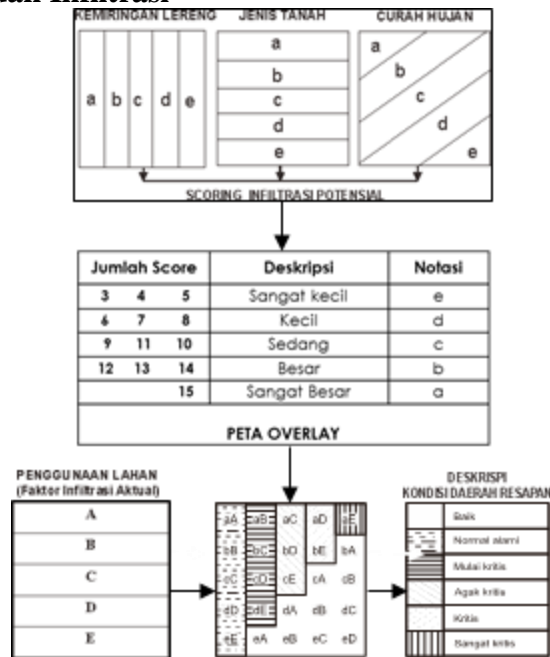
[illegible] Infiltrasi

KEMIRINGAN LERENG

a b c d e

JENIS TANAH

a
b
c
d
e

CURAH HUJAN

a
b
c
d
e

SCORING INFILTRASI POTENSIAL

| Jumlah Score | | | Deskripsi | Notasi |
|---|---|---|---|---|
| 3 | 4 | 5 | Sangat kecil | e |
| 6 | 7 | 8 | Kecil | d |
| 9 | 11 | 10 | Sedang | c |
| 12 | 13 | 14 | Besar | b |
| | | 15 | Sangat Besar | a |

PETA OVERLAY

PENGGUNAAN LAHAN
(Faktor Infiltrasi Aktual)

A
B
C
D
E

aA aB aC aD aE
bB bC bD bE bA
cC cD cE cA cB
dD dE dA dB dC
eE eA eB eC eD

DESKRIPSI
KONDISI DAERAH RESAPAN

Baik
Normal alami
Mulai kritis
Agak kritis
Kritis
Sangat kritis